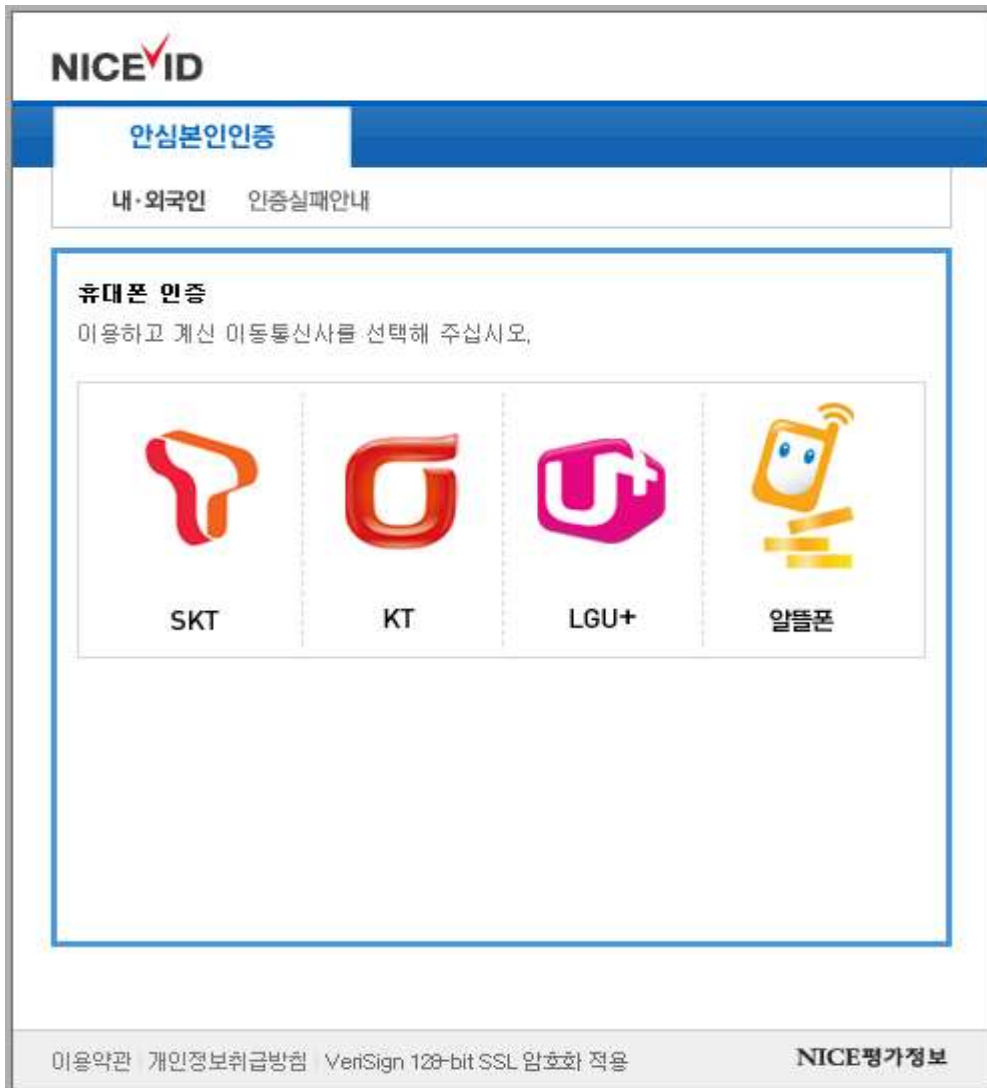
NICE ID

안심본인인증

내·외국인 인증실패안내

휴대폰 인증
이용하고 계신 이동통신사를 선택해 주십시오.

SKT

KT

LGU+

알뜰폰

이용약관 | 개인정보취급방침 | VeriSign 128-bit SSL 암호화 적용

NICE평가정보